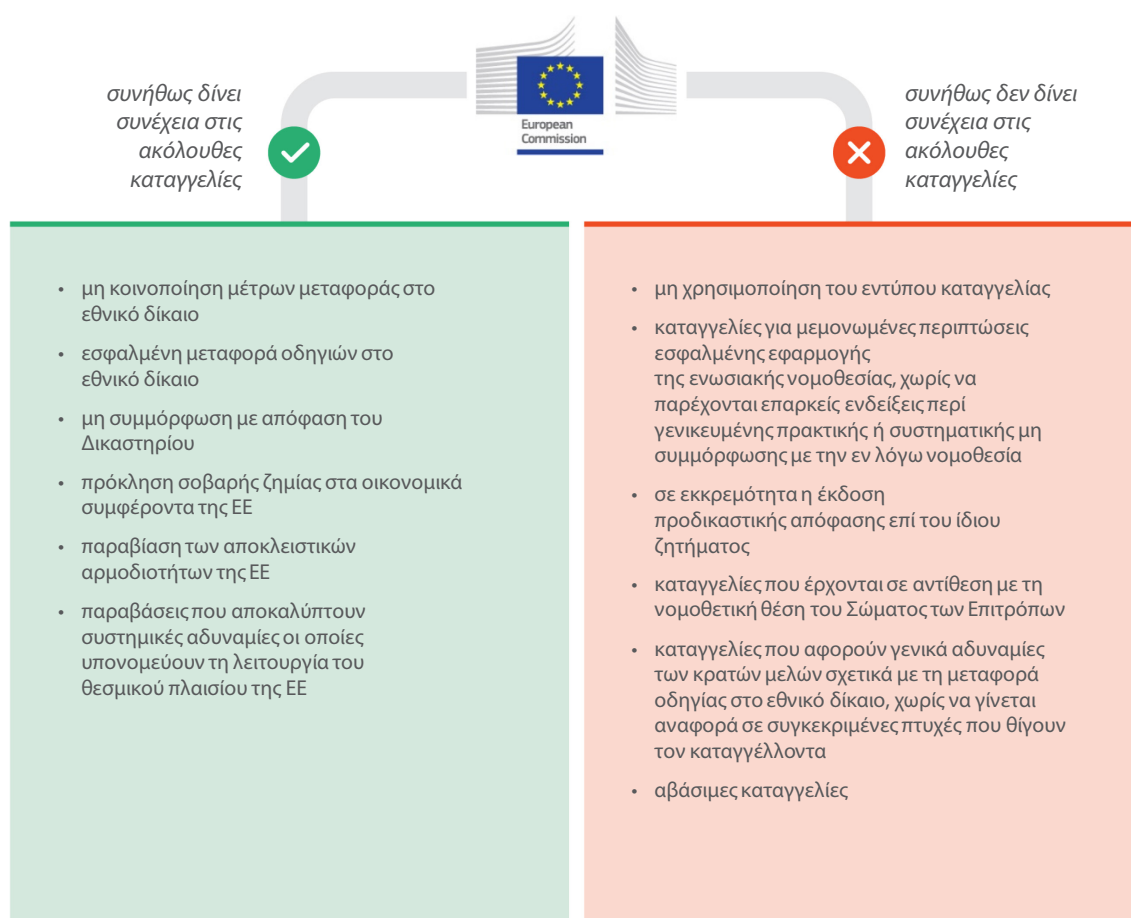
European Commission

συνήθως δίνει συνέχεια στις ακόλουθες καταγγελίες

• μη κοινοποίηση μέτρων μεταφοράς στο εθνικό δίκαιο
• εσφαλμένη μεταφορά οδηγιών στο εθνικό δίκαιο
• μη συμμόρφωση με απόφαση του Δικαστηρίου
• πρόκληση σοβαρής ζημίας στα οικονομικά συμφέροντα της ΕΕ
• παραβίαση των αποκλειστικών αρμοδιοτήτων της ΕΕ
• παραβάσεις που αποκαλύπτουν συστημικές αδυναμίες οι οποίες υπονομεύουν τη λειτουργία του θεσμικού πλαισίου της ΕΕ

συνήθως δεν δίνει συνέχεια στις ακόλουθες καταγγελίες

• μη χρησιμοποίηση του εντύπου καταγγελίας
• καταγγελίες για μεμονωμένες περιπτώσεις εσφαλμένης εφαρμογής της ενωσιακής νομοθεσίας, χωρίς να παρέχονται επαρκείς ενδείξεις περί γενικευμένης πρακτικής ή συστηματικής μη συμμόρφωσης με την εν λόγω νομοθεσία
• σε εκκρεμότητα η έκδοση προδικαστικής απόφασης επί του ίδιου ζητήματος
• καταγγελίες που έρχονται σε αντίθεση με τη νομοθετική θέση του Σώματος των Επιτρόπων
• καταγγελίες που αφορούν γενικά αδυναμίες των κρατών μελών σχετικά με τη μεταφορά οδηγίας στο εθνικό δίκαιο, χωρίς να γίνεται αναφορά σε συγκεκριμένες πτυχές που θίγουν τον καταγγέλλοντα
• αβάσιμες καταγγελίες